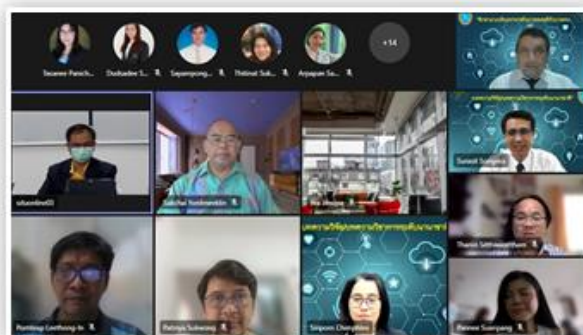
Sasanee Panich...
Duduadee S...
Sayamprong...
Thitinat Suk...
Aryapan Sa...
+14
sduonline03
Sakchai Yordmongkon
Suwat Somsri
Thanin Sitthiwongthong
Pornthep Lerdthong-In
Pattriya Sutheng
Siriporn Chengsheng
Pennee Suanpang